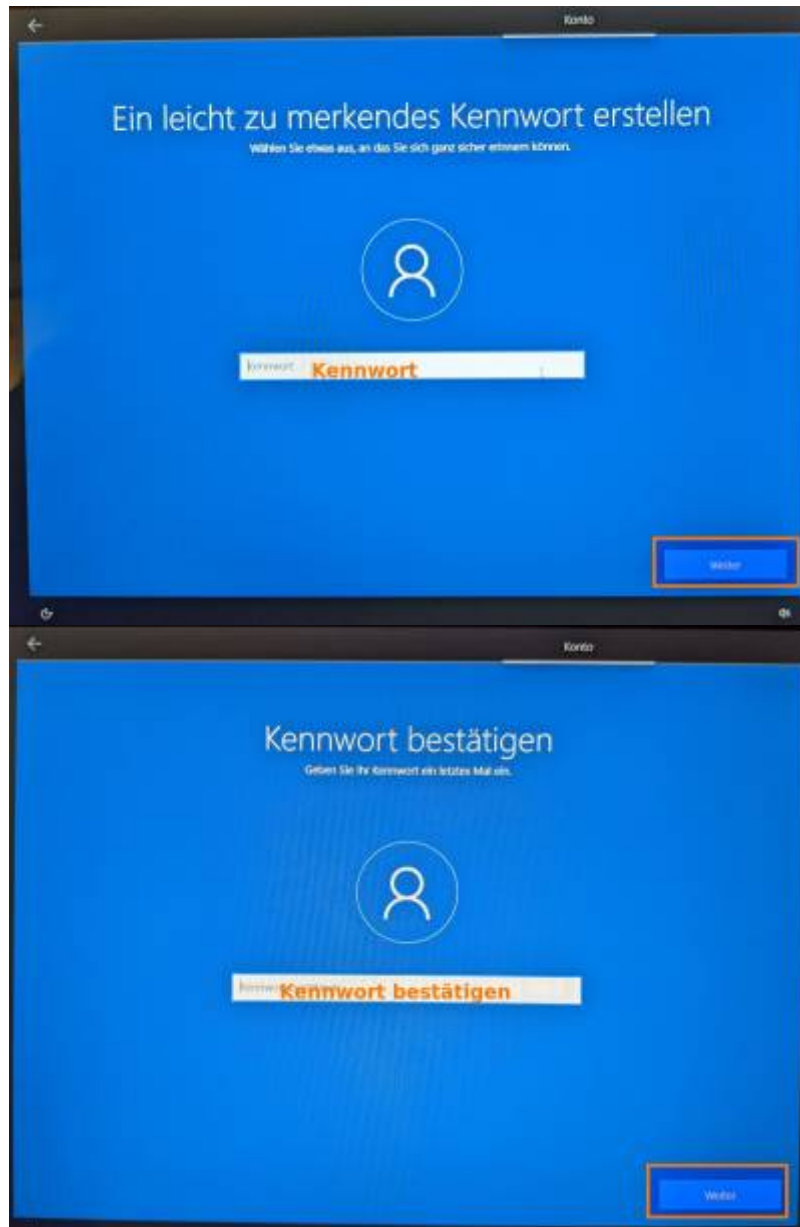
Konto

Ein leicht zu merkendes Kennwort erstellen

Wählen Sie etwas aus, an das Sie sich ganz sicher erinnern können.

Kennwort Kennwort

Weiter

Konto

Kennwort bestätigen

Geben Sie Ihr Kennwort ein letztes Mal ein.

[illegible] Kennwort bestätigen

Weiter